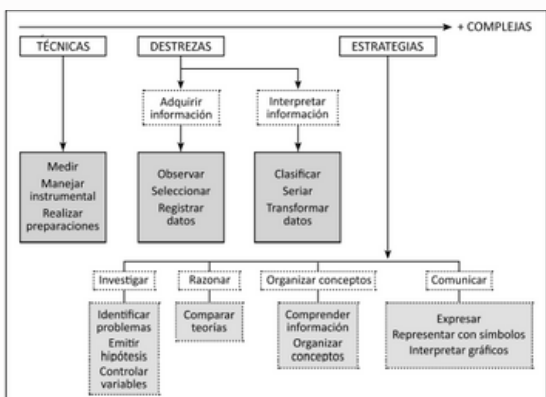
+ COMPLEJAS

TÉCNICAS

DESTREZAS

ESTRATEGIAS

Adquirir información

Interpretar información

Medir
Manejar instrumental
Realizar preparaciones

Observar
Seleccionar
Registrar datos

Clasificar
Seriar
Transformar datos

Investigar

Razonar

Organizar conceptos

Comunicar

Identificar problemas
Emitir hipótesis
Controlar variables

Comparar teorías

Comprender información
Organizar conceptos

Expresar
Representar con símbolos
Interpretar gráficos